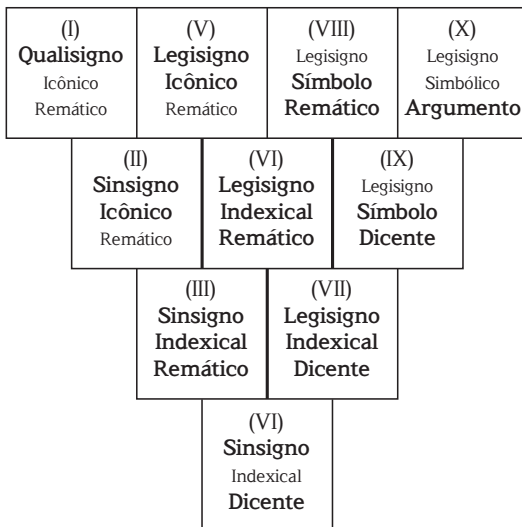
(I)
Qualisigno
Icônico
Remático

(V)
Legisigno
Icônico
Remático

(VIII)
Legisigno
Símbolo
Remático

(X)
Legisigno
Simbólico
Argumento

(II)
Sinsigno
Icônico
Remático

(VI)
Legisigno
Indexical
Remático

(IX)
Legisigno
Símbolo
Dicente

(III)
Sinsigno
Indexical
Remático

(VII)
Legisigno
Indexical
Dicente

(VI)
Sinsigno
Indexical
Dicente